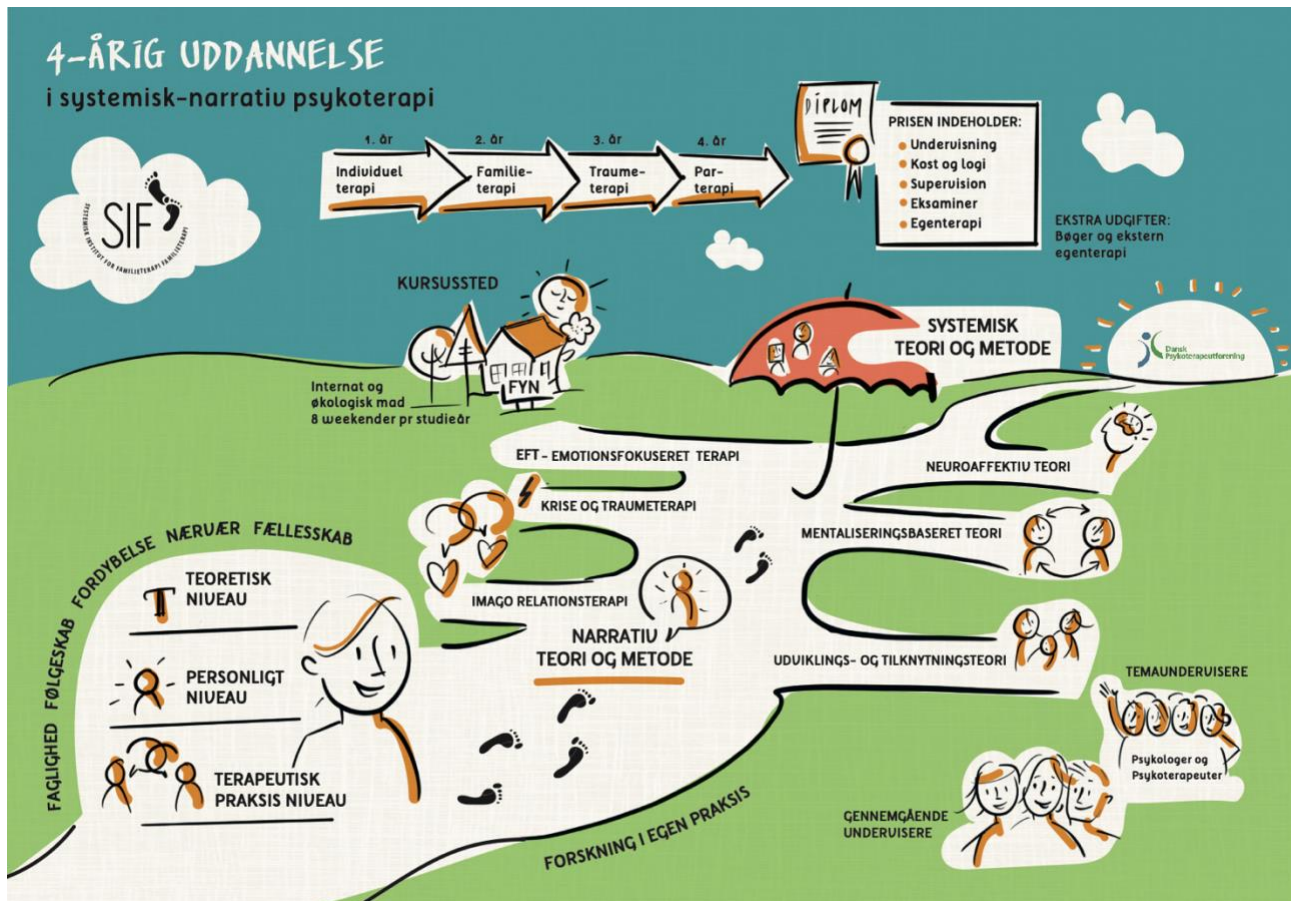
4-ÅRIG UDDANNELSE
i systemisk-narrativ psykoterapi

SIF
SYSTEMISK INSTITUT FOR FAMILIETERAPI FAMILIETERAPI

1. år
Individuel terapi

2. år
Familie-terapi

3. år
Traume-terapi

4. år
Par-terapi

DIPLOM

PRISEN INDEHOLDER:
Undervisning
Kost og logi
Supervision
Eksaminer
Egenterapi

EKSTRA UDGIFTER:
Bøger og ekstern egenterapi

KURSUSSTED

FYN

Internat og økologisk mad
8 weekender pr studieår

SYSTEMISK TEORI OG METODE

Dansk Psykoterapeutforening

EFT - EMOTIONSFOKUSERET TERAPI

NEUROAFFEKTIV TEORI

KRISE OG TRAUMETERAPI

MENTALISERINGSBASERET TEORI

FAGLIGHED FØLGESKAB FORDYBELSE NÆRVÆR FÆLLESSKAB

TEORETISK NIVEAU

PERSONLIGT NIVEAU

TERAPEUTISK PRAKSIS NIVEAU

IMAGO RELATIONSTERAPI

NARRATIV TEORI OG METODE

UDVIKLINGS- OG TILKNYTNINGSTEORI

TEMAUNDERVISERE

Psykologer og Psykoterapeuter

GENNEMGÅENDE UNDERVISERE

FORSKNING I EGEN PRAKSIS